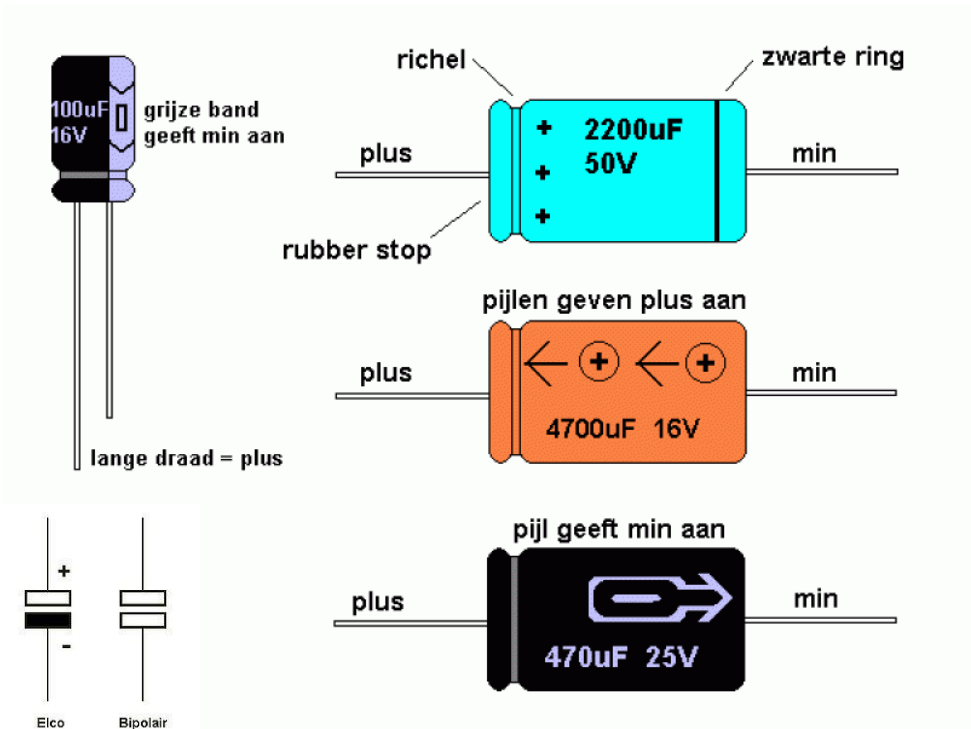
100uF
16V
grijze band geeft min aan

lange draad = plus

richel
zwarte ring
plus
+
+
+
2200uF
50V
min
rubber stop

pijlen geven plus aan
plus
+
+
4700uF 16V
min

+
-
Elco
Bipolair

pijl geeft min aan
plus
470uF 25V
min